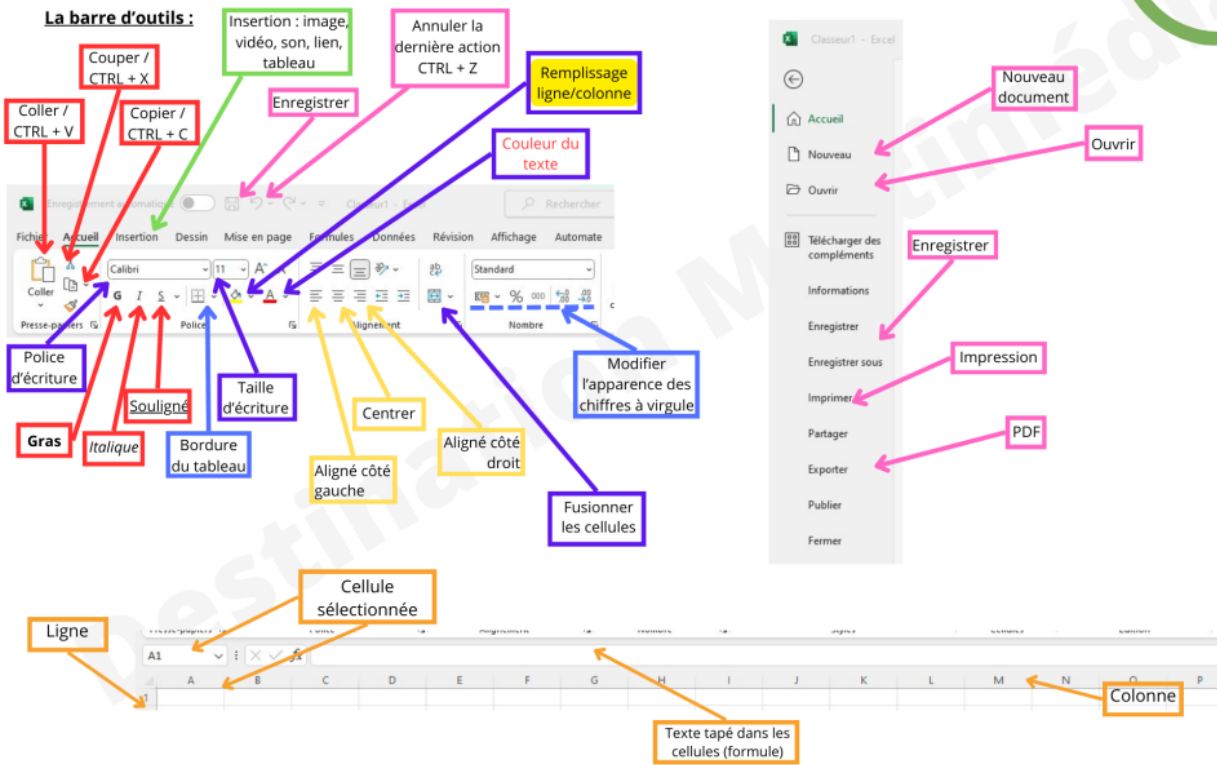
La barre d'outils :

Insertion : image, vidéo, son, lien, tableau

Annuler la dernière action CTRL + Z

Couper / CTRL + X

Remplissage ligne/colonne

Coller / CTRL + V

Copier / CTRL + C

Enregistrer

Couleur du texte

Enregistrement automatique

Classeur1 - Excel

Rechercher

Fichier Accueil Insertion Dessin Mise en page Formules Données Révision Affichage Automate

Coller

Calibri 11

G I S

Standard

%

Presse-papiers Police Alignement Nombre

Police d'écriture

Taille d'écriture

Modifier l'apparence des chiffres à virgule

Souligné

Gras

Italique

Bordure du tableau

Centrer

Aligné côté gauche

Aligné côté droit

Fusionner les cellules

Classeur1 - Excel

Accueil

Nouveau

Ouvrir

Télécharger des compléments

Informations

Enregistrer

Enregistrer sous

Imprimer

Partager

Exporter

Publier

Fermer

Nouveau document

Ouvrir

Enregistrer

Impression

PDF

Cellule sélectionnée

Ligne

A1

$f_x$

A B C D E F G H I J K L M N O P

1

Colonne

Texte tapé dans les cellules (formule)

Destination Multimédia